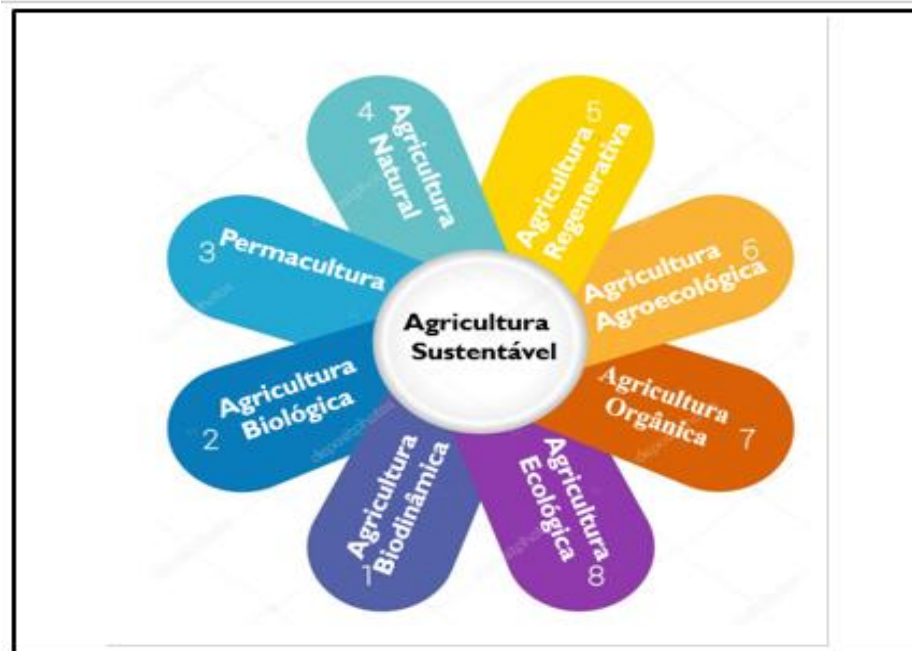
Agricultura Sustentável

1 Agricultura Biodinâmica

2 Agricultura Biológica

3 Permacultura

4 Agricultura Natural

5 Agricultura Regenerativa

6 Agricultura Agroecológica

7 Agricultura Orgânica

8 Agricultura Ecológica